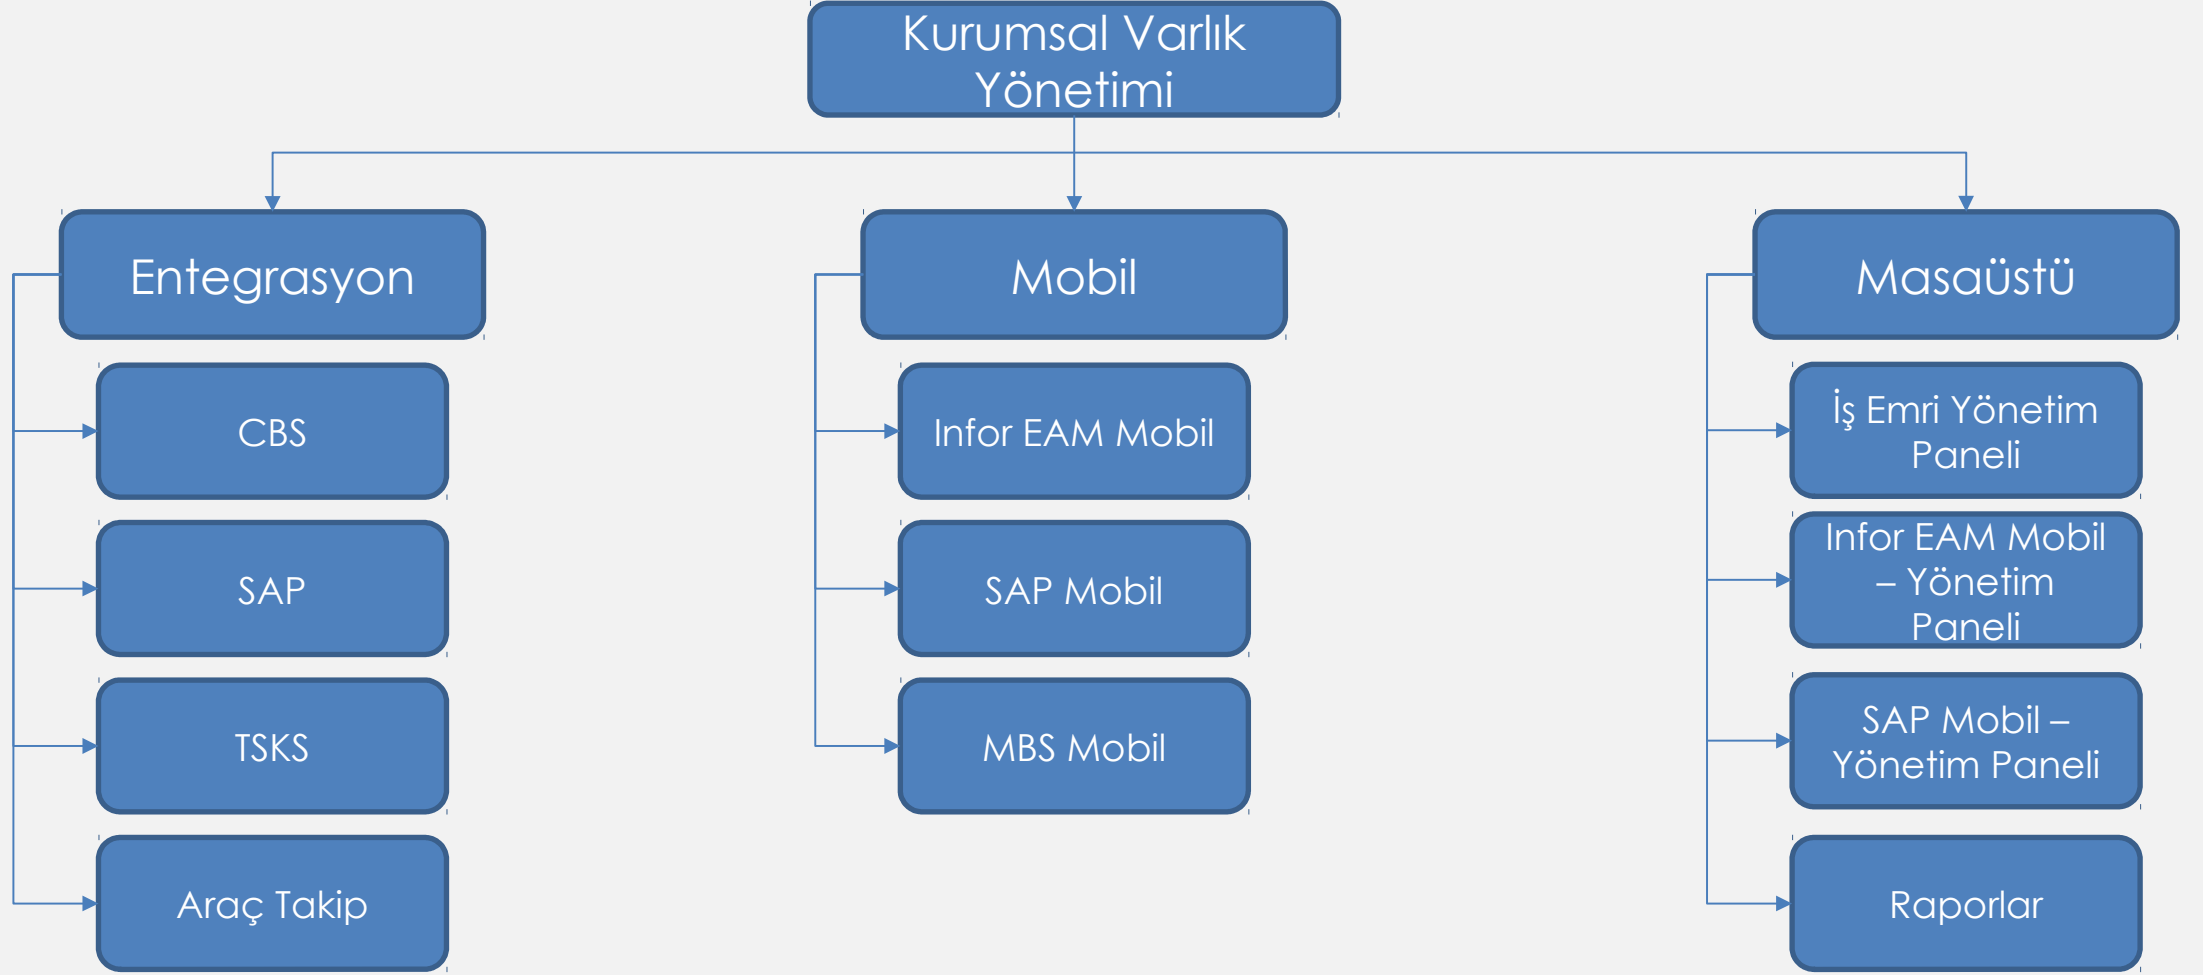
Kurumsal Varlık Yönetimi

Entegrasyon

CBS

SAP

TSKS

Araç Takip

Mobil

Infor EAM Mobil

SAP Mobil

MBS Mobil

Masaüstü

İş Emri Yönetim Paneli

Infor EAM Mobil – Yönetim Paneli

SAP Mobil – Yönetim Paneli

Raporlar